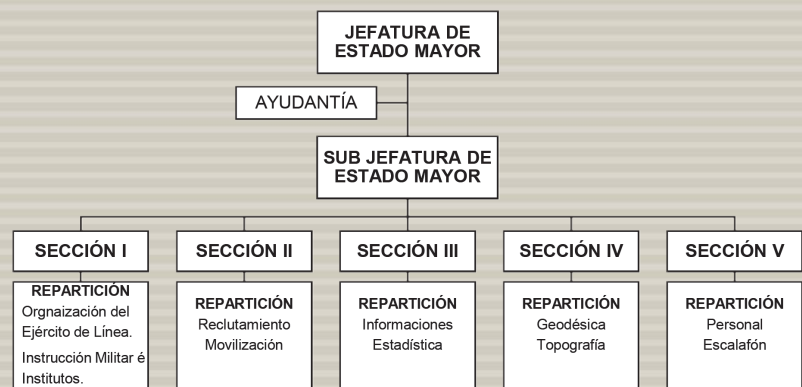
JEFATURA DE ESTADO MAYOR

AYUDANTÍA

SUB JEFATURA DE ESTADO MAYOR

SECCIÓN I

REPARTICIÓN
Orgnaización del Ejército de Línea.
Instrucción Militar é Institutos.

SECCIÓN II

REPARTICIÓN
Reclutamiento
Movilización

SECCIÓN III

REPARTICIÓN
Informaciones
Estadística

SECCIÓN IV

REPARTICIÓN
Geodésica
Topografía

SECCIÓN V

REPARTICIÓN
Personal
Escalafón